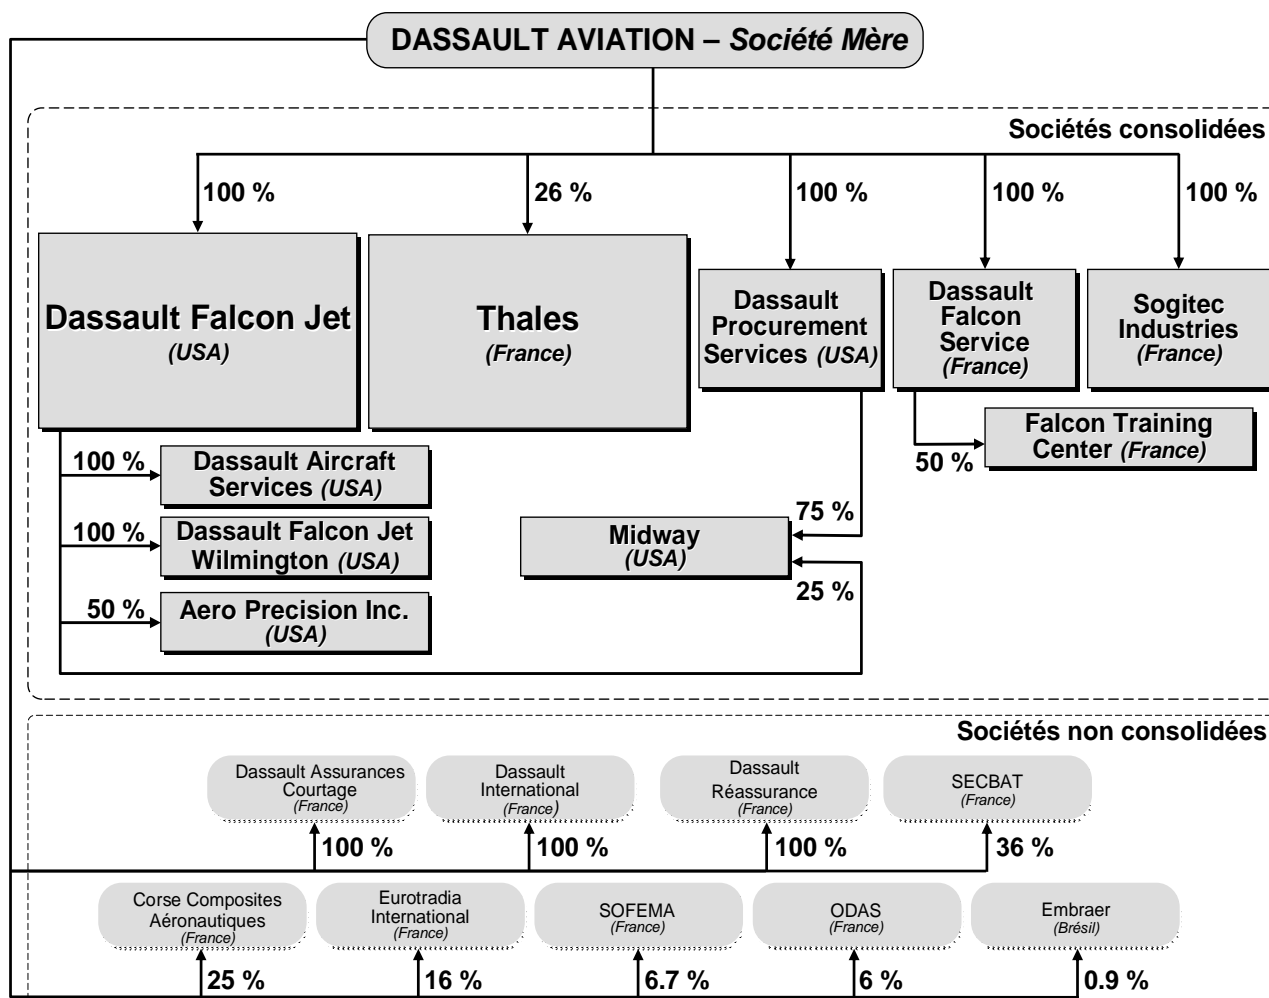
DASSAULT AVIATION – *Société Mère*

Sociétés consolidées

100 %

26 %

100 %

100 %

100 %

Dassault Falcon Jet
(USA)

Thales
(France)

Dassault Procurement Services (USA)

Dassault Falcon Service
(France)

Sogitec Industries
(France)

Falcon Training Center (France)

50 %

100 %
Dassault Aircraft Services (USA)

100 %
Dassault Falcon Jet Wilmington (USA)

50 %
Aero Precision Inc.
(USA)

75 %

Midway
(USA)

25 %

Sociétés non consolidées

Dassault Assurances Courtage
(France)

Dassault International
(France)

Dassault Réassurance
(France)

SECBAT
(France)

100 %

100 %

100 %

36 %

Corse Composites Aéronautiques
(France)

Eurotradia International
(France)

SOFEMA
(France)

ODAS
(France)

Embraer
(Brésil)

25 %

16 %

6.7 %

6 %

0.9 %